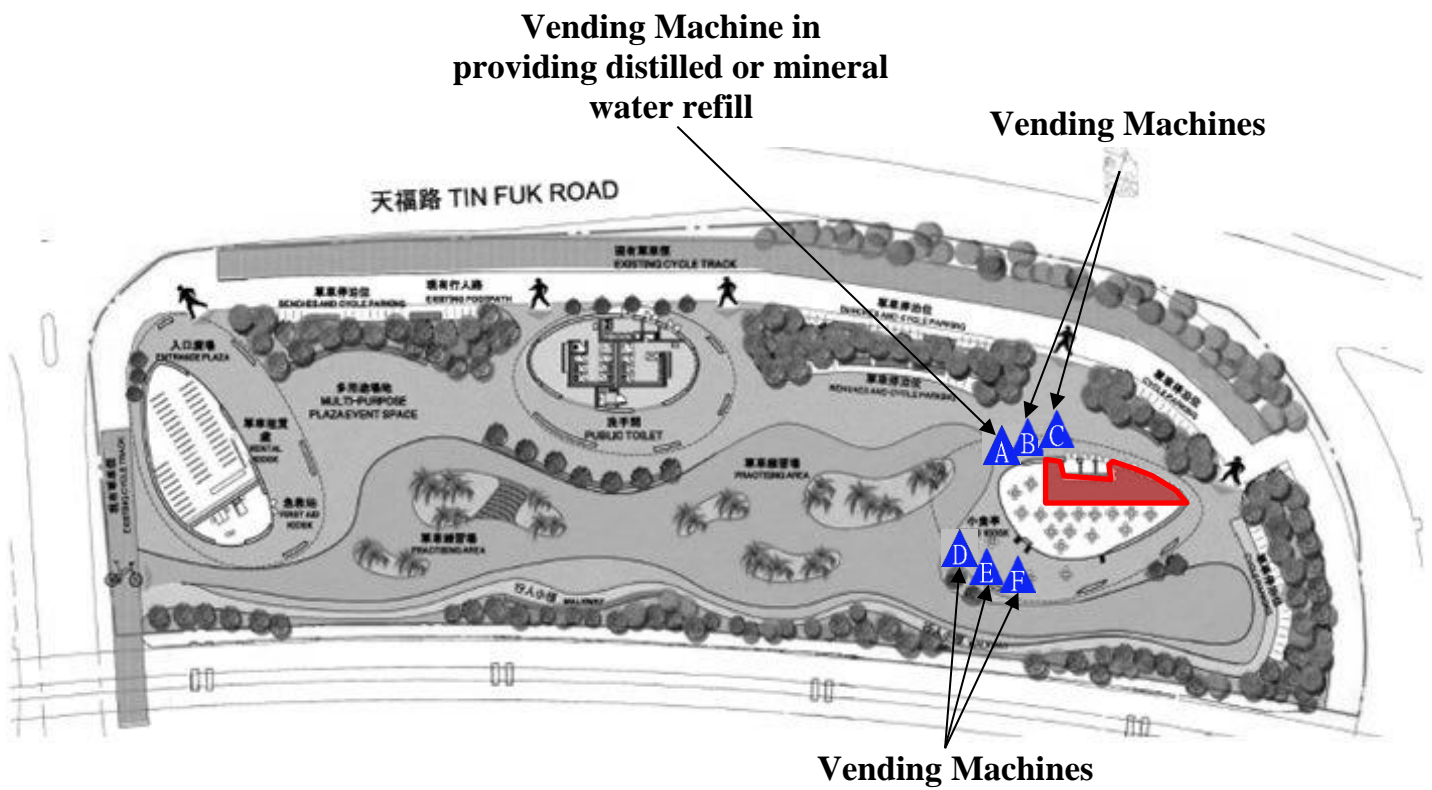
Vending Machine in providing distilled or mineral water refill

Vending Machines

天福路 TIN FUK ROAD

現有單車徑
EXISTING CYCLE TRACK

單車停泊位
BENCHES AND CYCLE PARKING

現有行人路
EXISTING FOOTPATH

單車停泊位
BENCHES AND CYCLE PARKING

入口廣場
ENTRANCE PLAZA

多用途場地
MULTI-PURPOSE PLAZA EVENT SPACE

洗手間
PUBLIC TOILET

單車停泊位
BENCHES AND CYCLE PARKING

單車停泊位
CYCLE PARKING

單車租賃處
RENTAL KIOSK

急救站
FIRST AID KIOSK

單車練習場
PRACTISING AREA

單車練習場
PRACTISING AREA

小食亭
KIOSK

A B C

D E F

行人小徑 WALKWAY

現有單車徑
EXISTING CYCLE TRACK

單車停泊位

Vending Machines